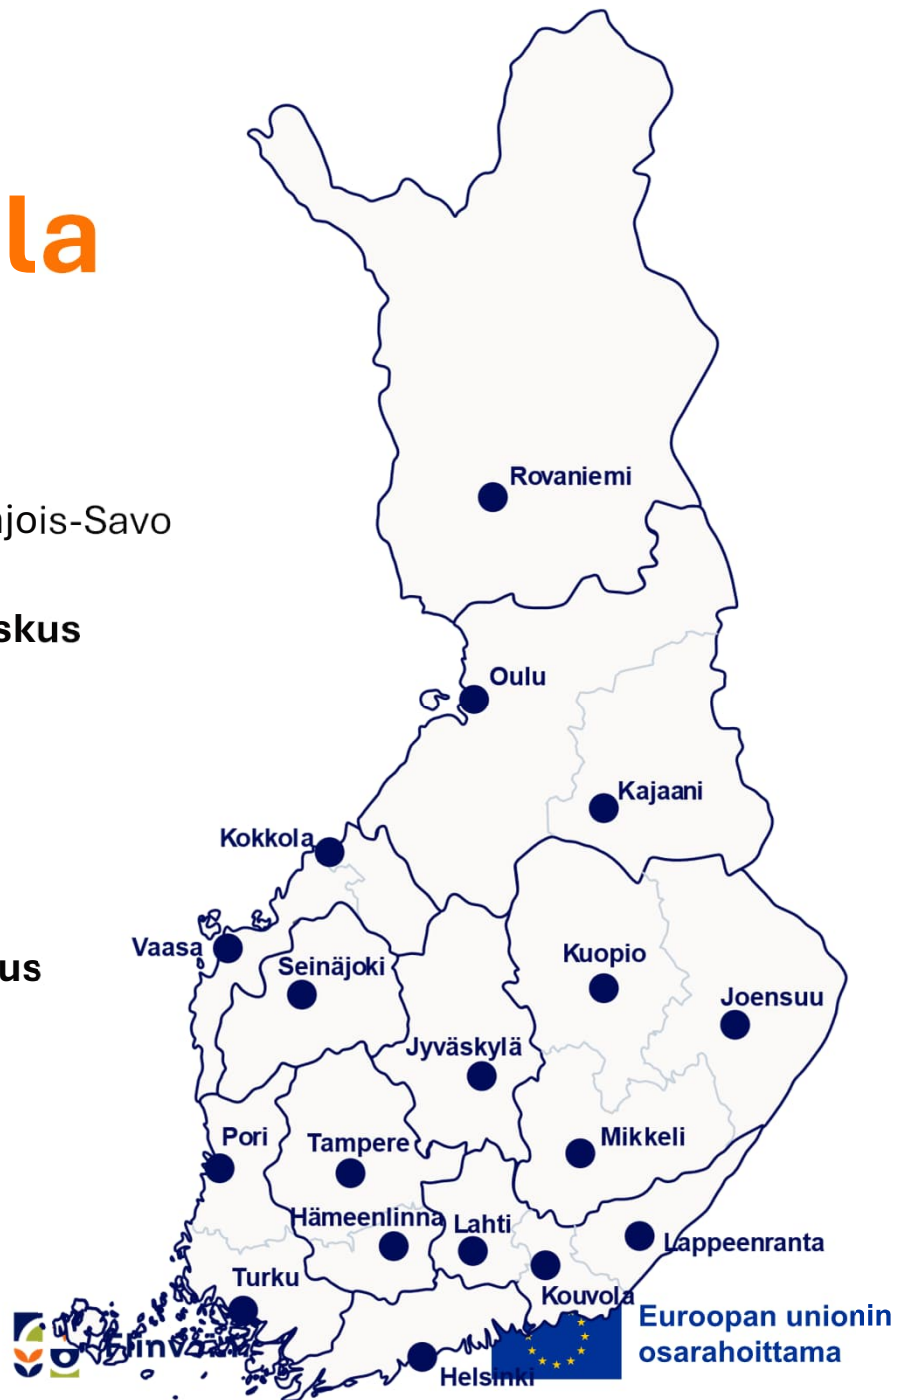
la

jois-Savo

skus

us

Rovaniemi

Oulu

Kajaani

Kokkola

Vaasa

Seinäjoki

Kuopio

Joensuu

Jyväskylä

Pori

Tampere

Mikkeli

Hämeenlinna

Lahti

Lappeenranta

Turku

Kouvola

Helsinki

Euroopan unionin osarahoittama

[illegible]